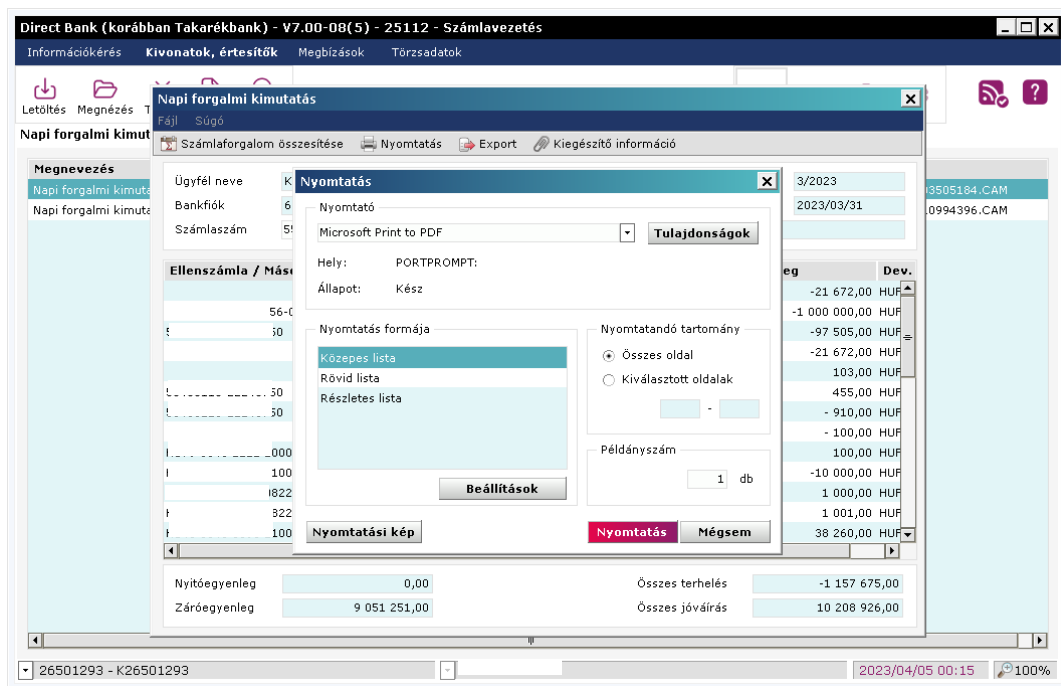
Direct Bank (korábban Takarékbank) - V7.00-08(5) - 25112 - Számlavezetés

Információkérés Kivonatok, értesítők Megbízások Törzsadatok

Letöltés Megnézés T

Napi forgalmi kimut

Megnevezés
Napi forgalmi kimuta
Napi forgalmi kimuta

3505184.CAM
0994396.CAM

Napi forgalmi kimutatás

Fájl Súgó

Számlaforgalom összesítése Nyomtatás Export Kiegészítő információ

Ügyfél neve K
Bankfiók 6
Számlaszám 5

3/2023
2023/03/31

Ellenszámla / Más

| eg | Dev. |
|---|---|
| -21 672,00 | HUF |
| -1 000 000,00 | HUF |
| -97 505,00 | HUF |
| -21 672,00 | HUF |
| 103,00 | HUF |
| 455,00 | HUF |
| - 910,00 | HUF |
| - 100,00 | HUF |
| 100,00 | HUF |
| -10 000,00 | HUF |
| 1 000,00 | HUF |
| 1 001,00 | HUF |
| 38 260,00 | HUF |

Nyomtatás

Nyomtató
Microsoft Print to PDF
Tulajdonságok
Hely: PORTPROMPT:
Állapot: Kész

Nyomtatás formája
Közepes lista
Rövid lista
Részletes lista
Beállítások

Nyomtatandó tartomány
Összes oldal
Kiválasztott oldalak
-

Példányszám
1 db

Nyomtatási kép
Nyomtatás Mégsem

Nyitóegyenleg 0,00
Záróegyenleg 9 051 251,00
Összes terhelés -1 157 675,00
Összes jóváírás 10 208 926,00

26501293 - K26501293
2023/04/05 00:15
100%